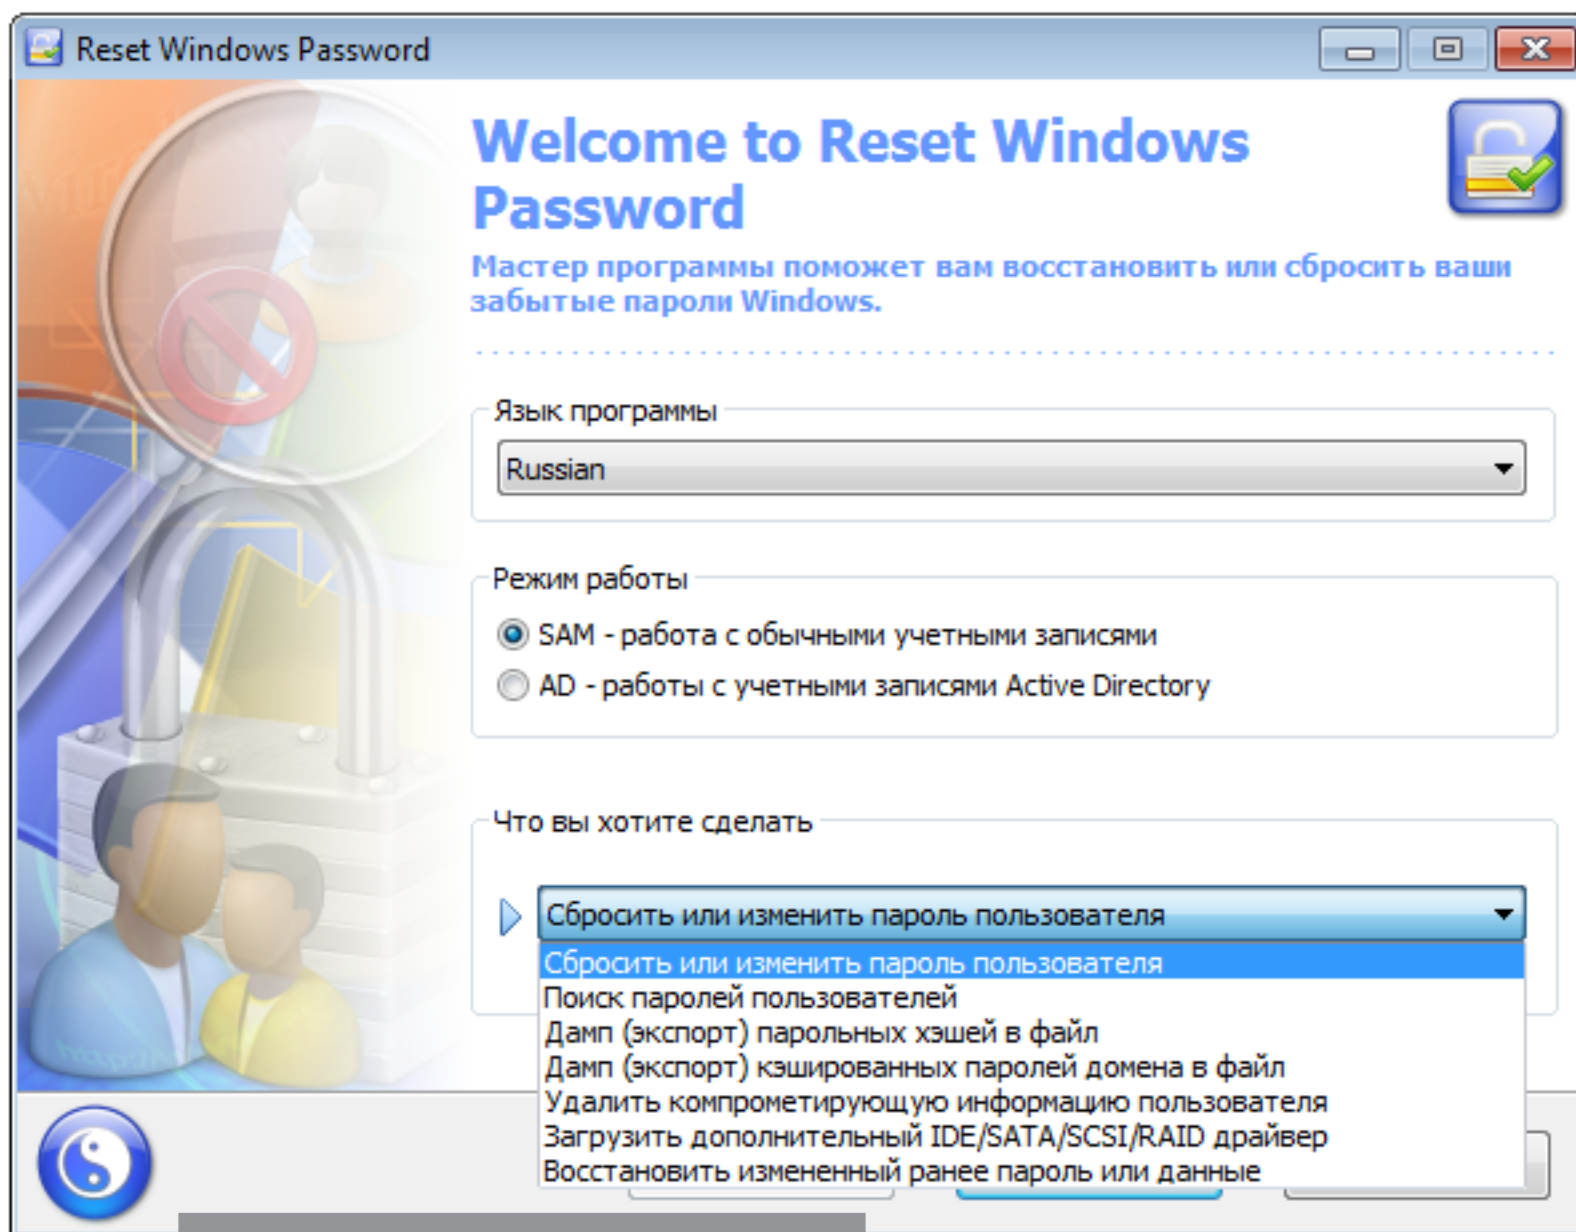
Reset Windows Password

Welcome to Reset Windows Password

Мастер программы поможет вам восстановить или сбросить ваши забытые пароли Windows.

Язык программы

Russian

Режим работы

SAM - работа с обычными учетными записями

AD - работы с учетными записями Active Directory

Что вы хотите сделать

Сбросить или изменить пароль пользователя

Сбросить или изменить пароль пользователя
Поиск паролей пользователей
Дамп (экспорт) парольных хэшей в файл
Дамп (экспорт) кэшированных паролей домена в файл
Удалить компрометирующую информацию пользователя
Загрузить дополнительный IDE/SATA/SCSI/RAID драйвер
Восстановить измененный ранее пароль или данные